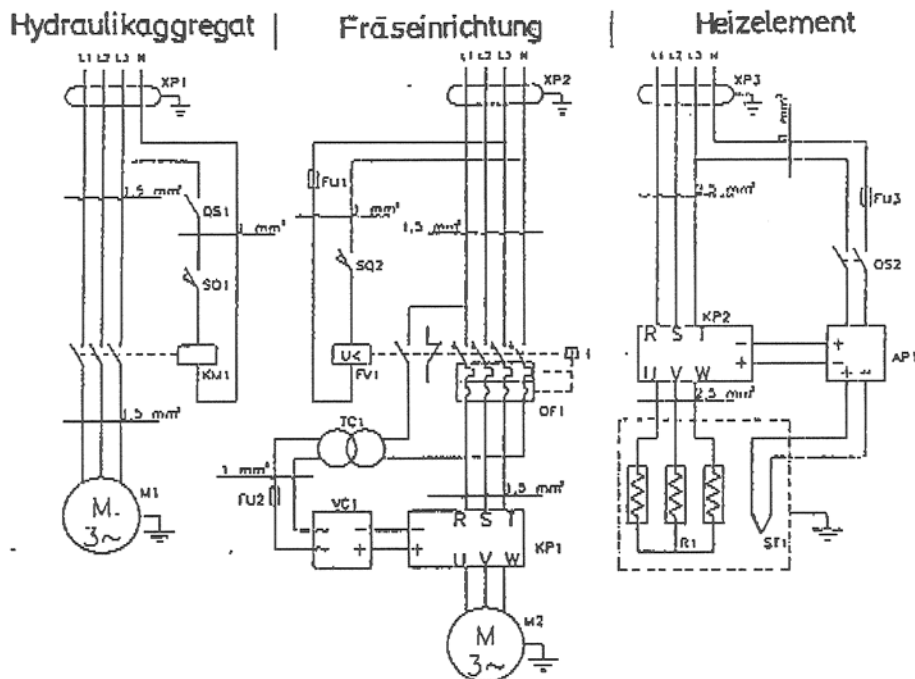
Hydraulikaggregat | Fräseinrichtung | Heizelement

L1 L2 L3 N
XP1
1,5 mm²
QS1
1 mm²
SQ1
KM1
1,5 mm²
M
3~
M1

L1 L2 L3 N
XP2
FU1
1 mm²
1,5 mm²
SQ2
U<
FV1
QF1
TC1
1 mm²
FU2
VC1
~
~
–
+
–
+
R S T
U V W
KP1
1,5 mm²
M
3~
M2

L1 L2 L3 N
XP3
1 mm²
2,5 mm²
FU3
QS2
R S T
KP2
–
+
U V W
2,5 mm²
+
–
AP1
R1
ST1